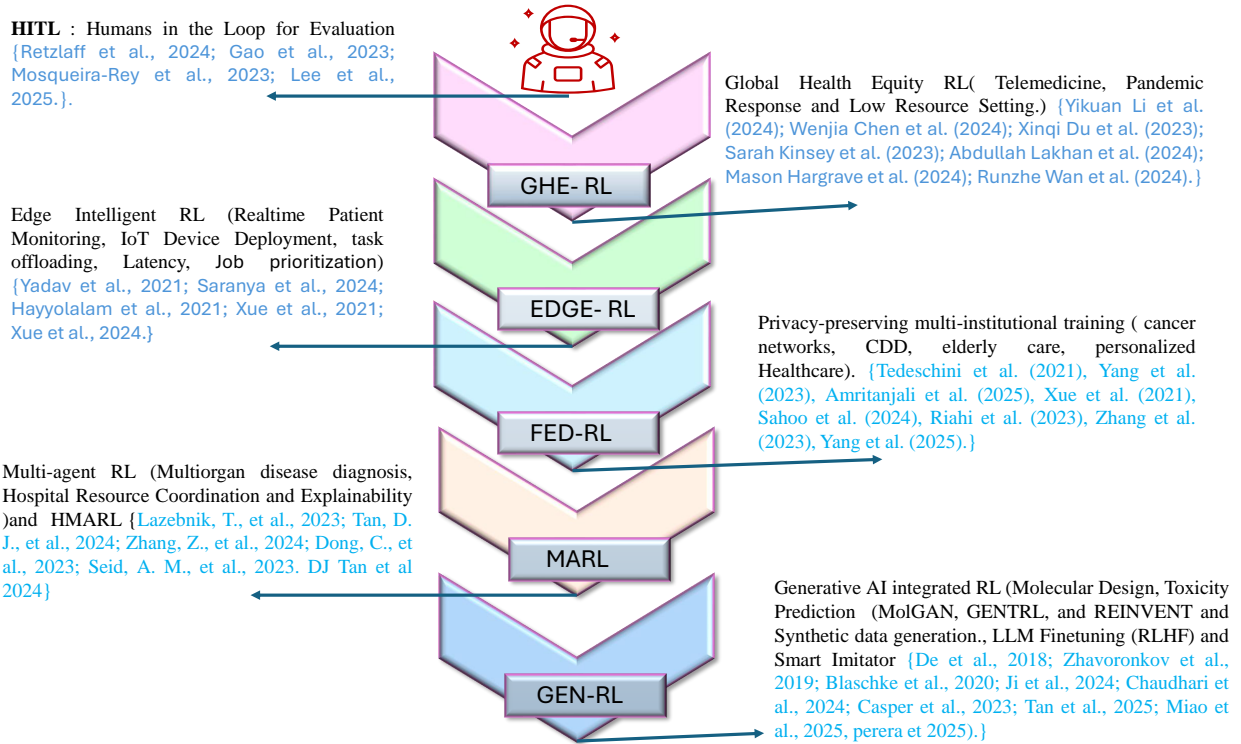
HITL : Humans in the Loop for Evaluation {Retzlaff et al., 2024; Gao et al., 2023; Mosqueira-Rey et al., 2023; Lee et al., 2025.}.

Global Health Equity RL( Telemedicine, Pandemic Response and Low Resource Setting.) {Yikuan Li et al. (2024); Wenjia Chen et al. (2024); Xinqi Du et al. (2023); Sarah Kinsey et al. (2023); Abdullah Lakhan et al. (2024); Mason Hargrave et al. (2024); Runzhe Wan et al. (2024).}

GHE- RL

Edge Intelligent RL (Realtime Patient Monitoring, IoT Device Deployment, task offloading, Latency, Job prioritization) {Yadav et al., 2021; Saranya et al., 2024; Hayyolalam et al., 2021; Xue et al., 2021; Xue et al., 2024.}

EDGE- RL

Privacy-preserving multi-institutional training ( cancer networks, CDD, elderly care, personalized Healthcare). {Tedeschini et al. (2021), Yang et al. (2023), Amritanjali et al. (2025), Xue et al. (2021), Sahoo et al. (2024), Riahi et al. (2023), Zhang et al. (2023), Yang et al. (2025).}

FED-RL

Multi-agent RL (Multiorgan disease diagnosis, Hospital Resource Coordination and Explainability )and HMARL {Lazebnik, T., et al., 2023; Tan, D. J., et al., 2024; Zhang, Z., et al., 2024; Dong, C., et al., 2023; Seid, A. M., et al., 2023. DJ Tan et al 2024}

MARL

Generative AI integrated RL (Molecular Design, Toxicity Prediction (MolGAN, GENTRL, and REINVENT and Synthetic data generation., LLM Finetuning (RLHF) and Smart Imitator {De et al., 2018; Zhavoronkov et al., 2019; Blaschke et al., 2020; Ji et al., 2024; Chaudhari et al., 2024; Casper et al., 2023; Tan et al., 2025; Miao et al., 2025, perera et 2025).}

GEN-RL